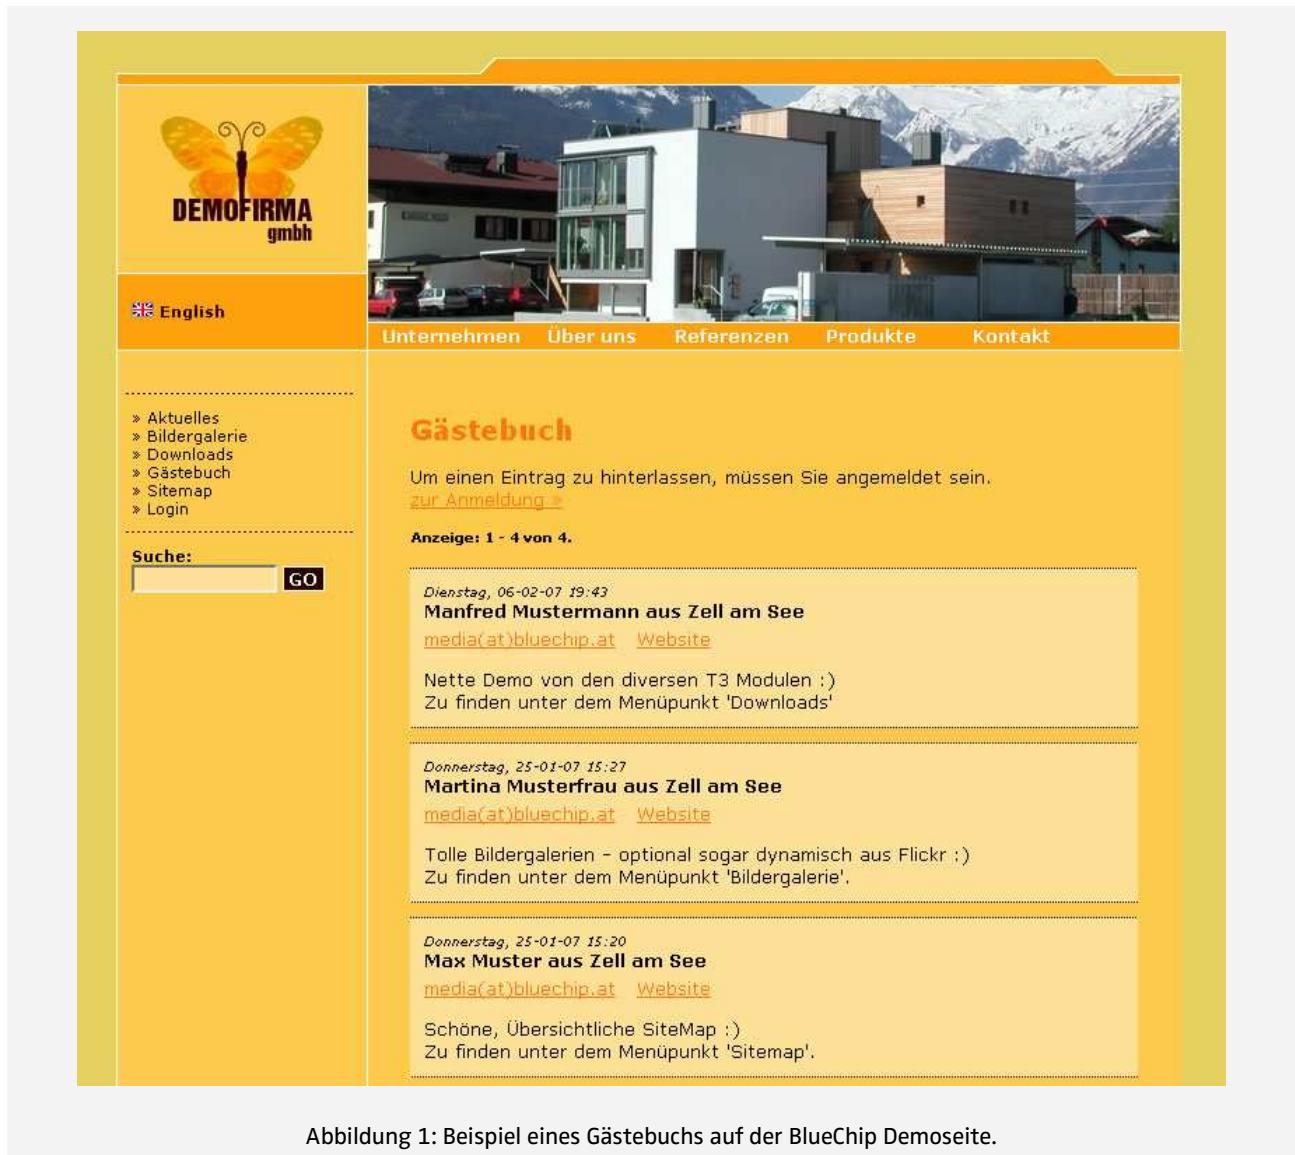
DEMOFIRMA
gmbh

English

Unternehmen Über uns Referenzen Produkte Kontakt

» Aktuelles
» Bildergalerie
» Downloads
» Gästebuch
» Sitemap
» Login

Suche:
GO

Gästebuch

Um einen Eintrag zu hinterlassen, müssen Sie angemeldet sein.
zur Anmeldung »

Anzeige: 1 - 4 von 4.

Dienstag, 06-02-07 19:43
Manfred Mustermann aus Zell am See
media(at)bluechip.at Website

Nette Demo von den diversen T3 Modulen :)
Zu finden unter dem Menüpunkt 'Downloads'

Donnerstag, 25-01-07 15:27
Martina Musterfrau aus Zell am See
media(at)bluechip.at Website

Tolle Bildergalerien - optional sogar dynamisch aus Flickr :)
Zu finden unter dem Menüpunkt 'Bildergalerie'.

Donnerstag, 25-01-07 15:20
Max Muster aus Zell am See
media(at)bluechip.at Website

Schöne, Übersichtliche SiteMap :)
Zu finden unter dem Menüpunkt 'Sitemap'.

Abbildung 1: Beispiel eines Gästebuchs auf der BlueChip Demoseite.